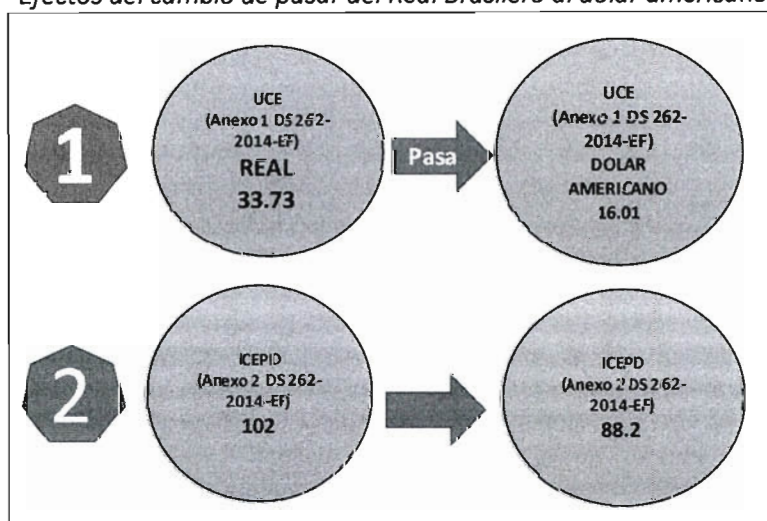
Efectos del cambio de pasar del Real Brasilero al dolar americano

1

UCE (Anexo 1 DS 262-2014-EF) REAL 33.73

Pasa

UCE (Anexo 1 DS 262-2014-EF) DOLAR AMERICANO 16.01

2

ICEPID (Anexo 2 DS 262-2014-EF) 102

ICEPD (Anexo 2 DS 262-2014-EF) 88.2